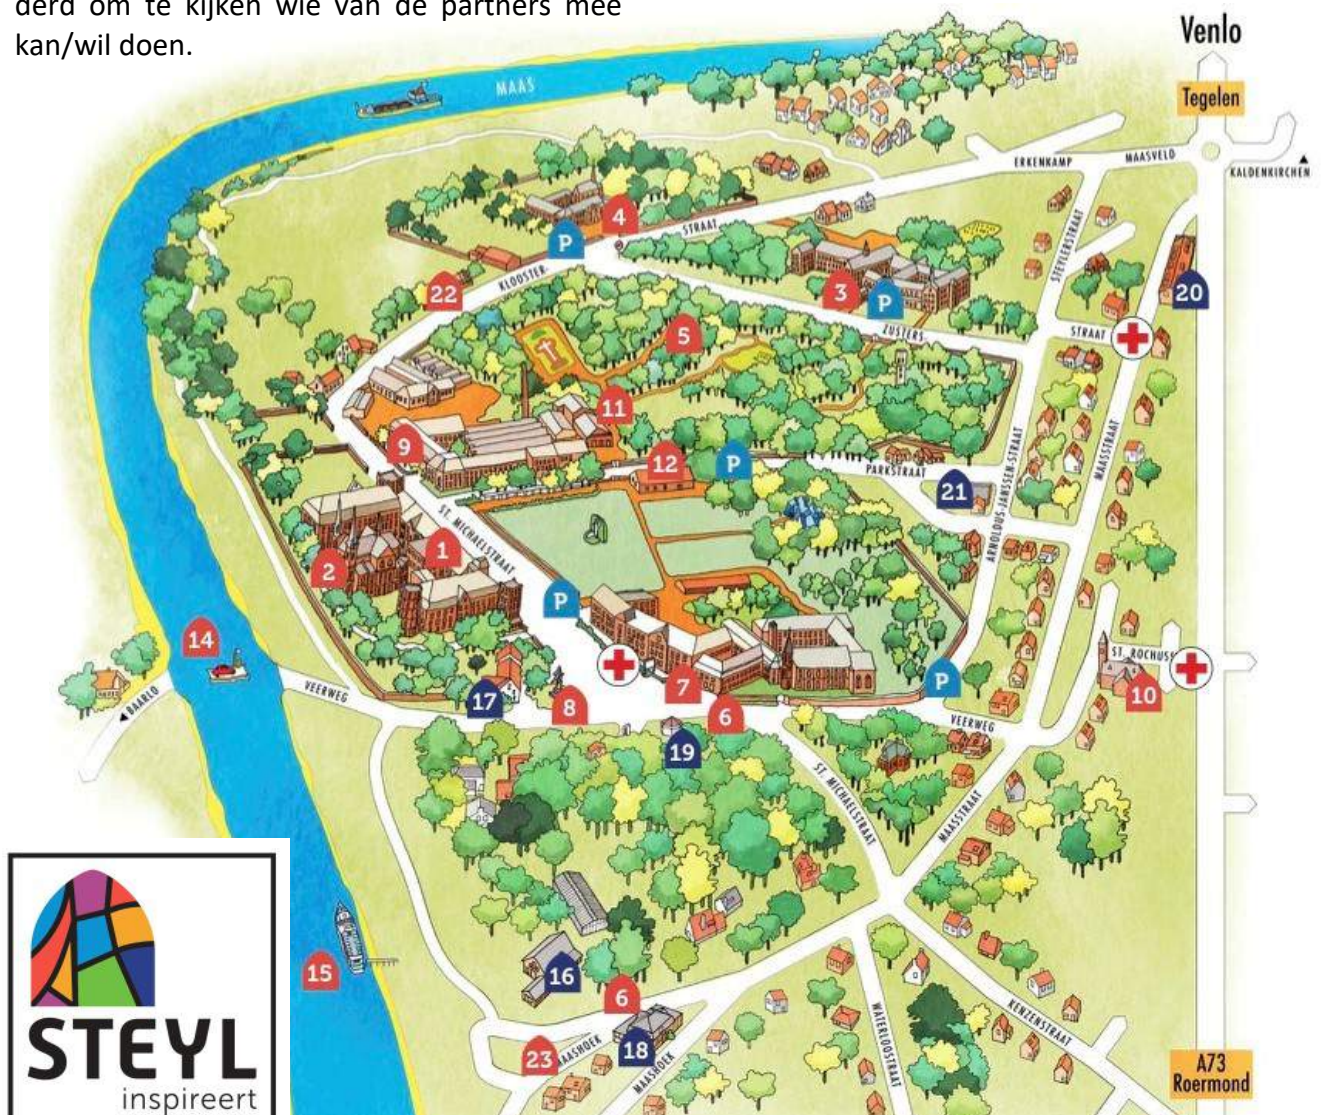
derd om te kijken wie van de partners mee kan/wil doen.

Venlo
Tegelen
MAAS
ERKENKAMP
MAASVELD
KALDENKIRCHEN
4
P
STRAAT
KLOOSTER-
22
3
P
20
ZUSTERS
STEYLERSTRAAT
STRAAT
5
11
9
12
P
PARKSTRAAT
21
ARNOLDUS-JANSSEN-STRAAT
MAASSTRAAT
1
2
ST. MICHAELSTRAAT
P
14
7
P
ST. ROCHUS
10
BAARLO
VEERWEG
17
8
6
VEERWEG
19
ST. MICHAELSTRAAT
MAASSTRAAT
15
16
6
WATERLOOSTRAAT
KENZENSTRAAT
23
MAASHOEK
18
MAASHOEK
A73
Roermond
STEYL
inspireert